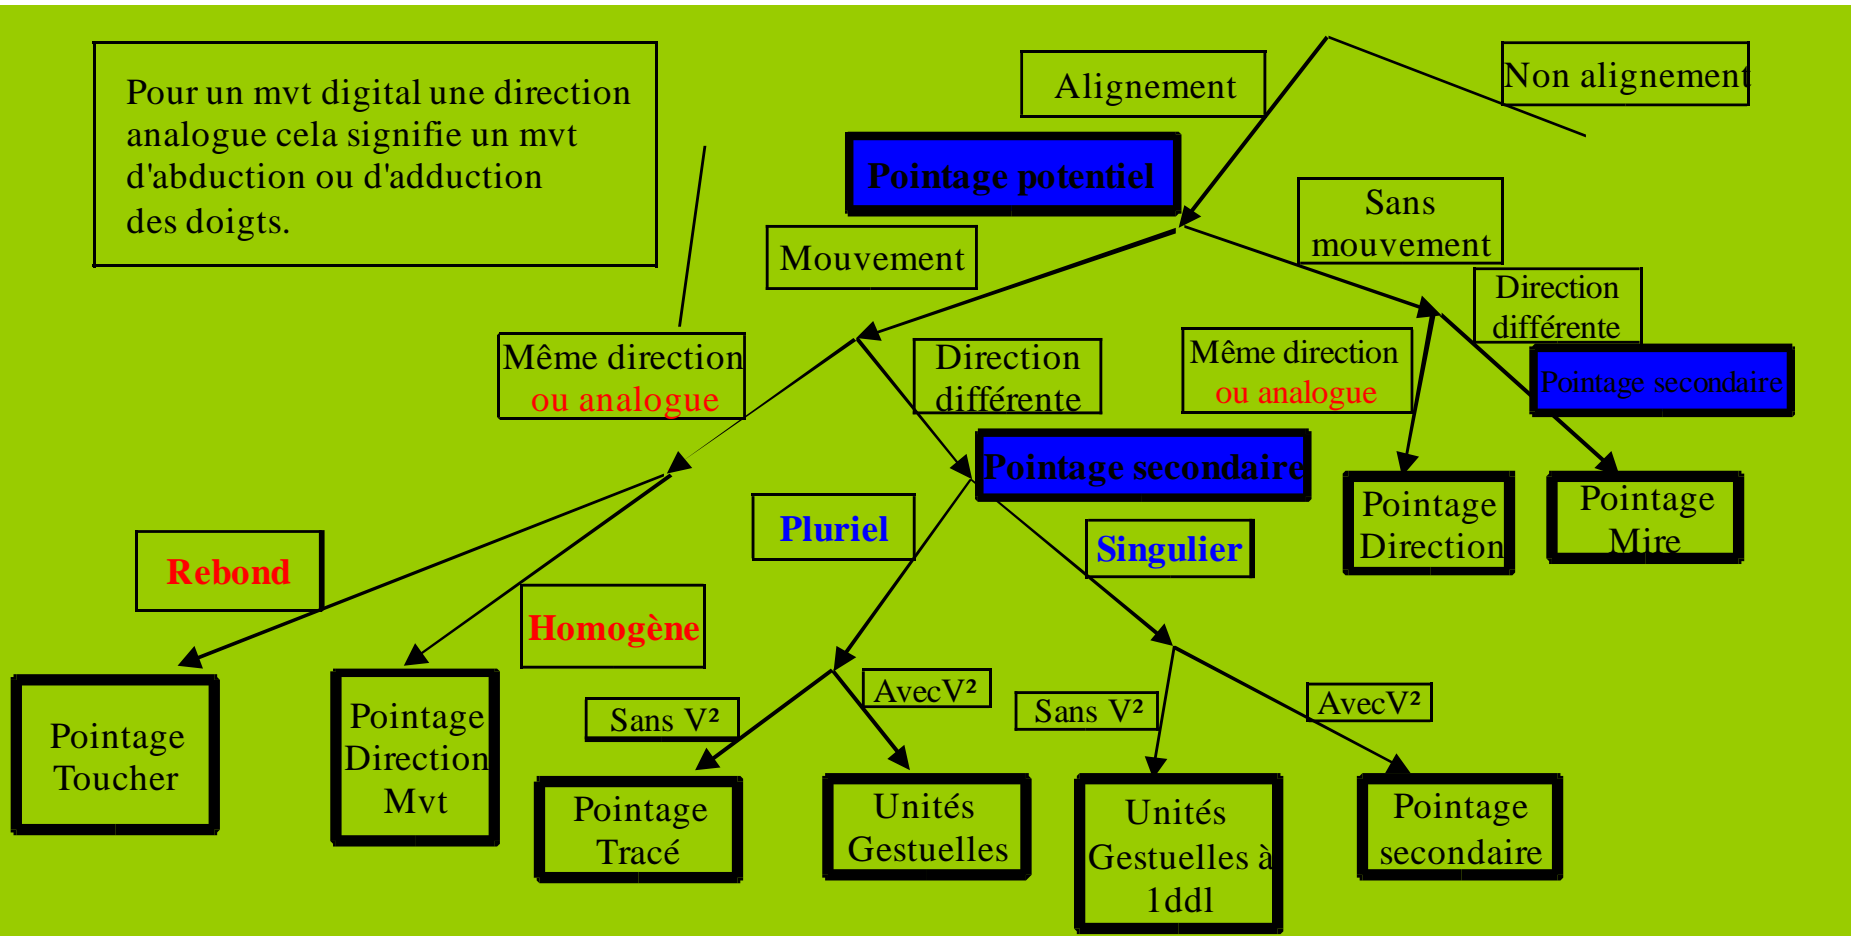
Pour un mvt digital une direction analogue cela signifie un mvt d'abduction ou d'adduction des doigts.

Alignement

Non alignement

Pointage potentiel

Sans mouvement

Mouvement

Direction différente

Même direction ou analogue

Direction différente

Même direction ou analogue

Pointage secondaire

Pointage secondaire

Pointage Direction

Pointage Mire

Pluriel

Singulier

Rebond

Homogène

AvecV²

Sans V²

Sans V²

AvecV²

Pointage Toucher

Pointage Direction Mvt

Pointage Tracé

Unités Gestuelles

Unités Gestuelles à 1ddl

Pointage secondaire